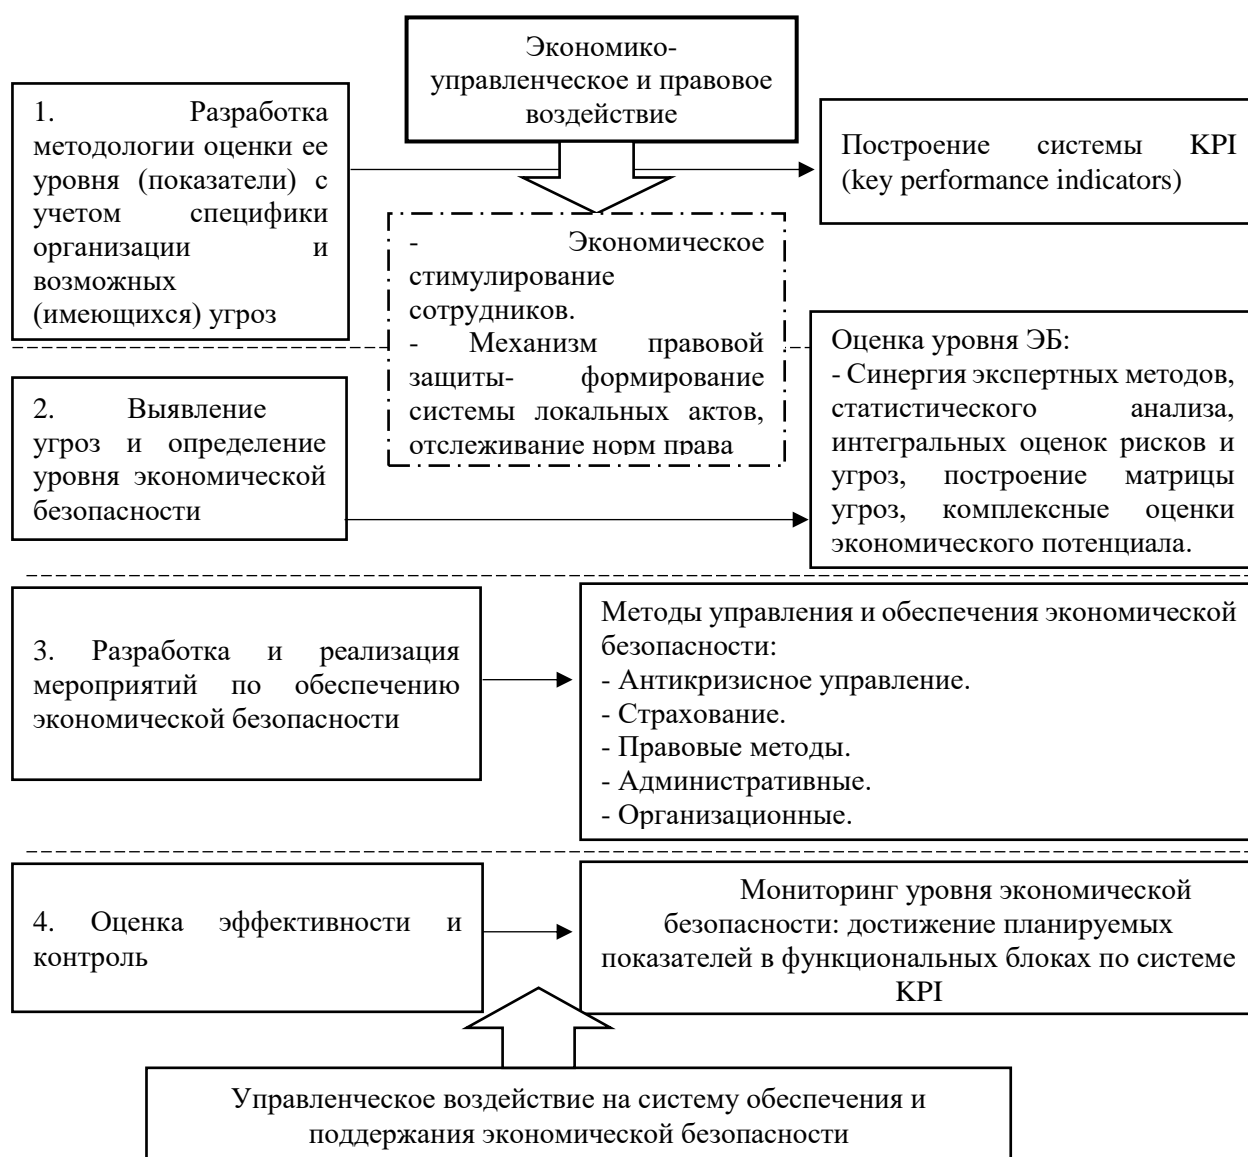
Экономико-управленческое и правовое воздействие

1. Разработка методологии оценки ее уровня (показатели) с учетом специфики организации и возможных (имеющихся) угроз

Построение системы KPI (key performance indicators)

- Экономическое стимулирование сотрудников.
- Механизм правовой защиты- формирование системы локальных актов, отслеживание норм права

Оценка уровня ЭБ:
- Синергия экспертных методов, статистического анализа, интегральных оценок рисков и угроз, построение матрицы угроз, комплексные оценки экономического потенциала.

2. Выявление угроз и определение уровня экономической безопасности

3. Разработка и реализация мероприятий по обеспечению экономической безопасности

Методы управления и обеспечения экономической безопасности:
- Антикризисное управление.
- Страхование.
- Правовые методы.
- Административные.
- Организационные.

4. Оценка эффективности и контроль

Мониторинг уровня экономической безопасности: достижение планируемых показателей в функциональных блоках по системе KPI

Управленческое воздействие на систему обеспечения и поддержания экономической безопасности